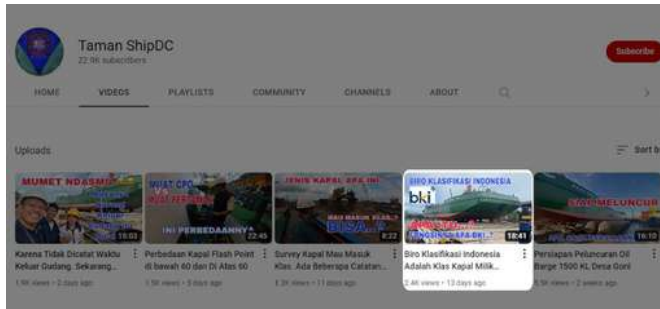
Taman ShipDC
22.9K subscribers

Subscribe

HOME VIDEOS PLAYLISTS COMMUNITY CHANNELS ABOUT

Uploads

Sort by

MUMET NDASMU
15:03
Karena Tidak Dicatat Waktu Keluar Gudang, Sekarang...
1.9K views • 2 days ago

WHAT CPO
INI PERBEDAANNYA
22:45
Perbedaan Kapal Flash Point di bawah 60 dan Di Atas 60
1.5K views • 9 days ago

JENIS KAPAL APA INI
BISA...?
8:22
Survey Kapal Mau Masuk Klas. Ada Beberapa Catatan...
1.3K views • 11 days ago

BIRO KLASIFIKASI INDONESIA
bki
PENTINGNYA APA BKI
18:41
Biro Klasifikasi Indonesia Adalah Klas Kapal Milik...
2.4K views • 13 days ago

SIAP MELUNCUR
16:10
Persiapan Peluncuran Oil Barge 1500 KL Desa Goni
6.5K views • 2 weeks ago